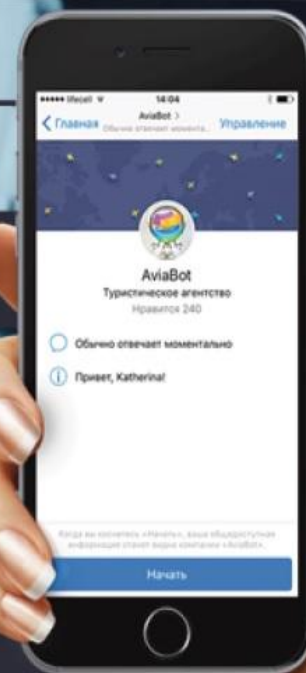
••••• lifecell 14:04

< Главная AviaBot > Обычно отвечает моментально Управление

AviaBot
Туристическое агентство
Нравится 240

Обычно отвечает моментально

Привет, Katherina!

Когда вы коснетесь «Начать», ваша общедоступная информация станет видна компании «AviaBot».

Начать